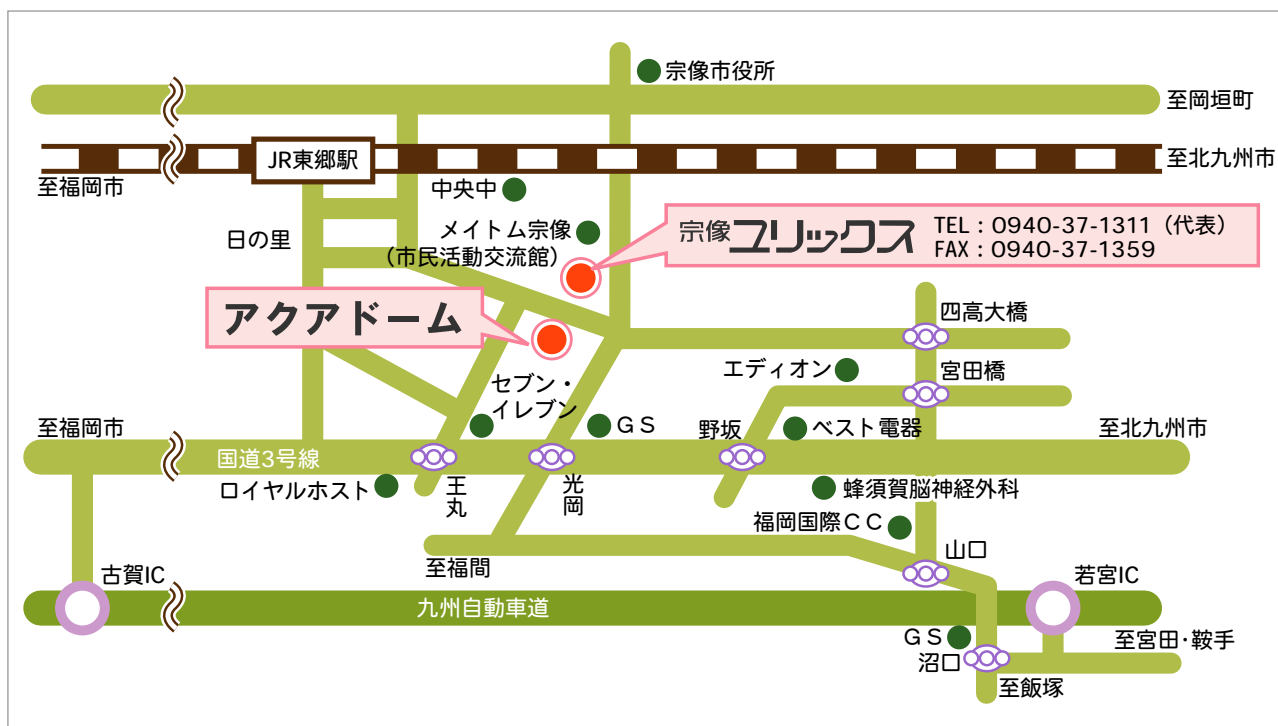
宗像市役所

至岡垣町

JR東郷駅

至北九州市

至福岡市

中央中

メイトム宗像
（市民活動交流館）

宗像ユリックス
TEL：0940-37-1311（代表）
FAX：0940-37-1359

日の里

アクアドーム

四高大橋

宮田橋

エディオン

セブン・イレブン

ＧＳ

野坂

ベスト電器

至福岡市

至北九州市

国道3号線

ロイヤルホスト

王丸

光岡

蜂須賀脳神経外科

福岡国際ＣＣ

山口

至福間

古賀IC

若宮IC

九州自動車道

ＧＳ

沼口

至宮田・鞍手

至飯塚